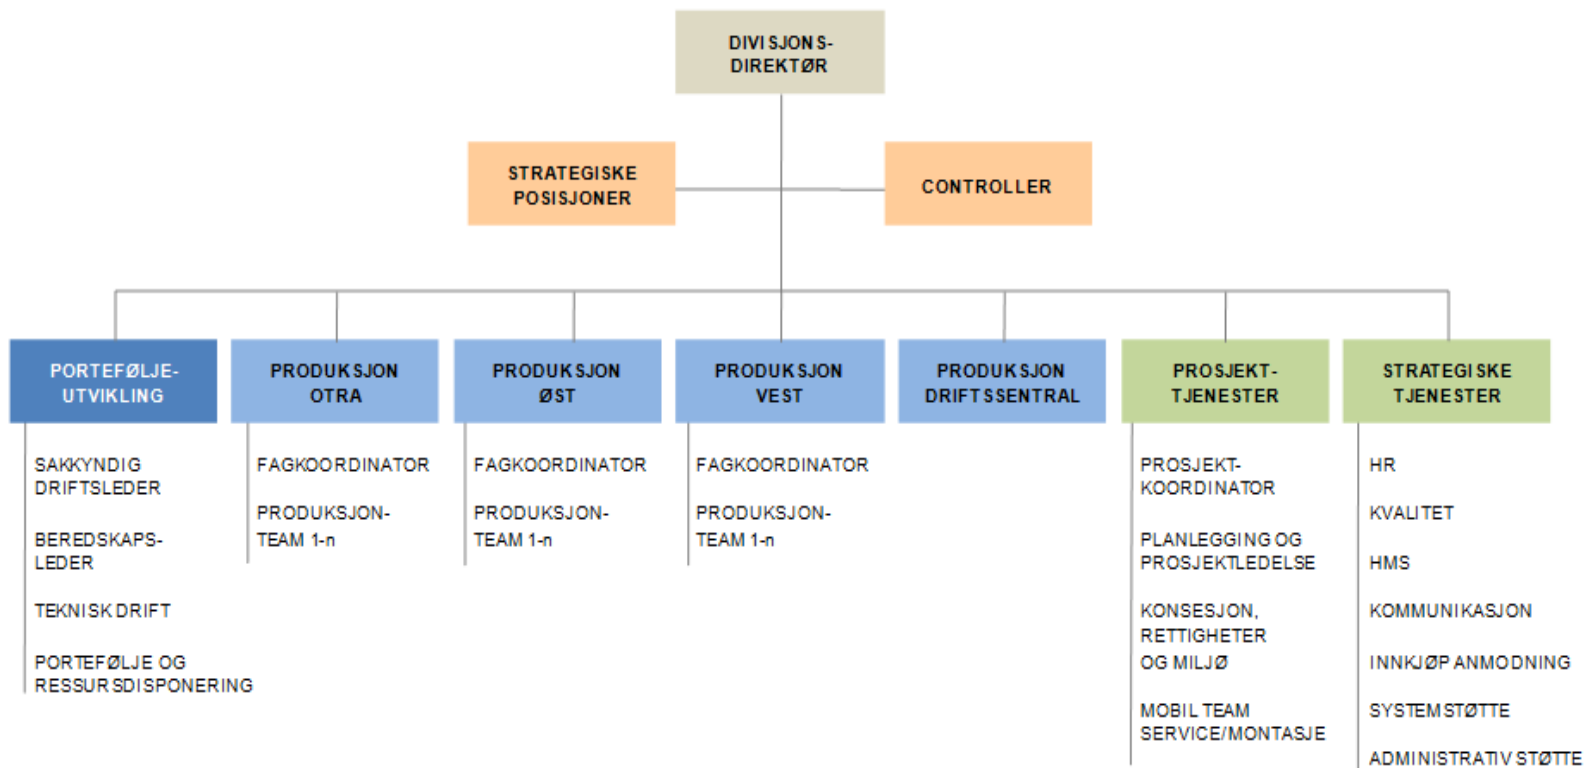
DIVISJONS-DIREKTØR

STRATEGISKE POSISJONER

CONTROLLER

PORTEFØLJE-UTVIKLING

SAKKYNDIG DRIFTSLEDER

BEREDSKAPS-LEDER

TEKNISK DRIFT

PORTEFØLJE OG RESSURSDISPONERING

PRODUKSJON OTRA

FAGKOORDINATOR

PRODUKSJON-TEAM 1-n

PRODUKSJON ØST

FAGKOORDINATOR

PRODUKSJON-TEAM 1-n

PRODUKSJON VEST

FAGKOORDINATOR

PRODUKSJON-TEAM 1-n

PRODUKSJON DRIFTSSENTRAL

PROSJEKT-TJENESTER

PROSJEKT-KOORDINATOR

PLANLEGGING OG PROSJEKTLEDELSE

KONSESJON, RETTIGHETER OG MILJØ

MOBIL TEAM SERVICE/MONTASJE

STRATEGISKE TJENESTER

HR

KVALITET

HMS

KOMMUNIKASJON

INNKJØP ANMODNING

SYSTEMSTØTTE

ADMINISTRATIV STØTTE